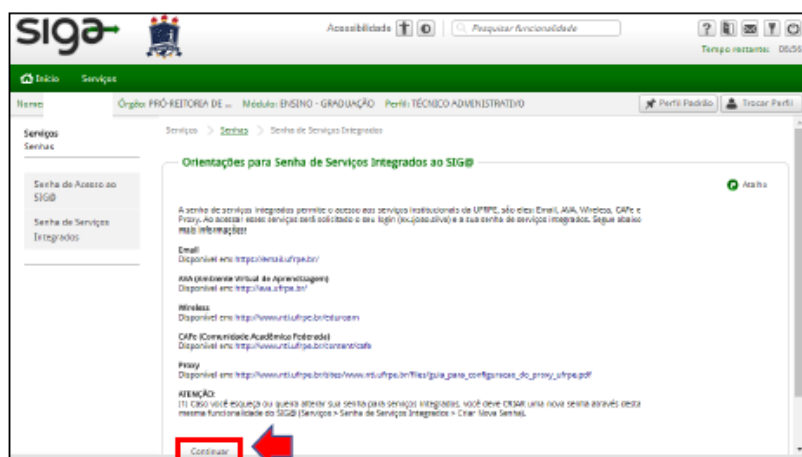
siga

Acessibilidade

Pesquisar funcionalidade

Tempo restante: 06:56

Início Serviços

Nome Órgão PRÓ-REITORIA DE ... Módulo: ENSINO - GRADUAÇÃO Perfil: TÉCNICO ADMINISTRATIVO

Perfil Padrão Trocar Perfil

Serviços
Senhas

Serviços > Senhas > Senha de Serviços Integrados

Senha de Acesso ao SIG@

Senha de Serviços Integrados

Orientações para Senha de Serviços Integrados ao SIG@

Atalho

A senha de serviços integrados permite o acesso aos serviços institucionais da UFRPE, são eles: Email, AVA, Wireless, CAFe e Proxy. Ao acessar esses serviços será solicitado o seu login (ex.:joao.silva) e a sua senha de serviços integrados. Segue abaixo mais informações:

Email
Disponível em: https://email.ufrpe.br/

AVA (Ambiente Virtual de Aprendizagem)
Disponível em: http://ava.ufrpe.br/

Wireless
Disponível em: http://www.nti.ufrpe.br/eduroam

CAFe (Comunidade Acadêmica Federada)
Disponível em: http://www.nti.ufrpe.br/content/cafe

Proxy
Disponível em: http://www.nti.ufrpe.br/sites/www.nti.ufrpe.br/files/guia_para_configuracao_do_proxy_ufrpe.pdf

ATENÇÃO:
(1) Caso você esqueça ou queira alterar sua senha para serviços integrados, você deve CRIAR uma nova senha através desta mesma funcionalidade do SIG@ (Serviços > Senha de Serviços Integrados > Criar Nova Senha).

Continuar